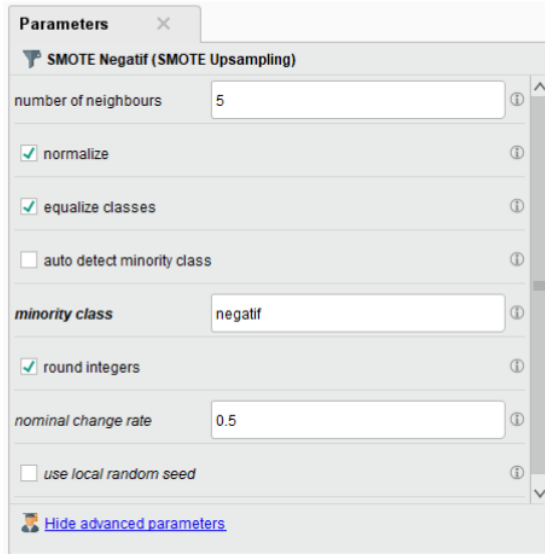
Parameters ×

SMOTE Negatif (SMOTE Upsampling)

number of neighbours 5

normalize

equalize classes

auto detect minority class

minority class negatif

round integers

nominal change rate 0.5

use local random seed

Hide advanced parameters